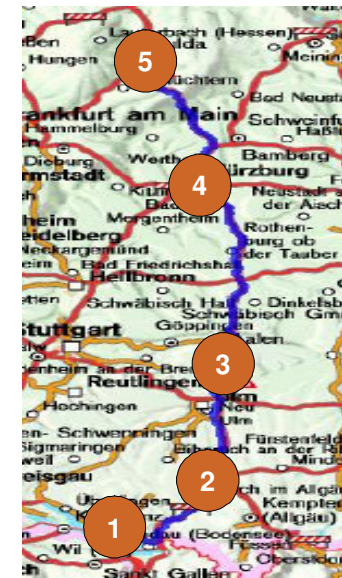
Lauterbach (Hessen)
ßen
lda
Meinin
Hungen
5
Schlüchtern
Bad Neust
rankfurt am Main
Schweinfu
Hammelburg
Haßf
Dieburg
Bamberg
rmstadt
Werth
ürzburg
4
Neustadt
Kitzin
der Aisch
heim
Bad
Morgentheim
Rothen-
eidelberg
burg ob
Neckargemünd
der Tauber
eim
Bad Friedrichsha
Heilbronn
Dinkelsb
Schwäbisch Hall
Schwäbisch Gmü
Göppingen
Stuttgart
3
Aalen
denheim an der Bre
Reutlingen
Neu
lm
Hechingen
Ulm
n-
Schwenningen
Fürstenfeld
Sigmaringen
Biberach an der Riß
Mind
weil
eisgau
2
Überlingen
ch im Allgäu
Kempten
(Allgäu)
1
Konstanz
au (Bodensee)
Wil
Oberstdor
Sankt Gallen